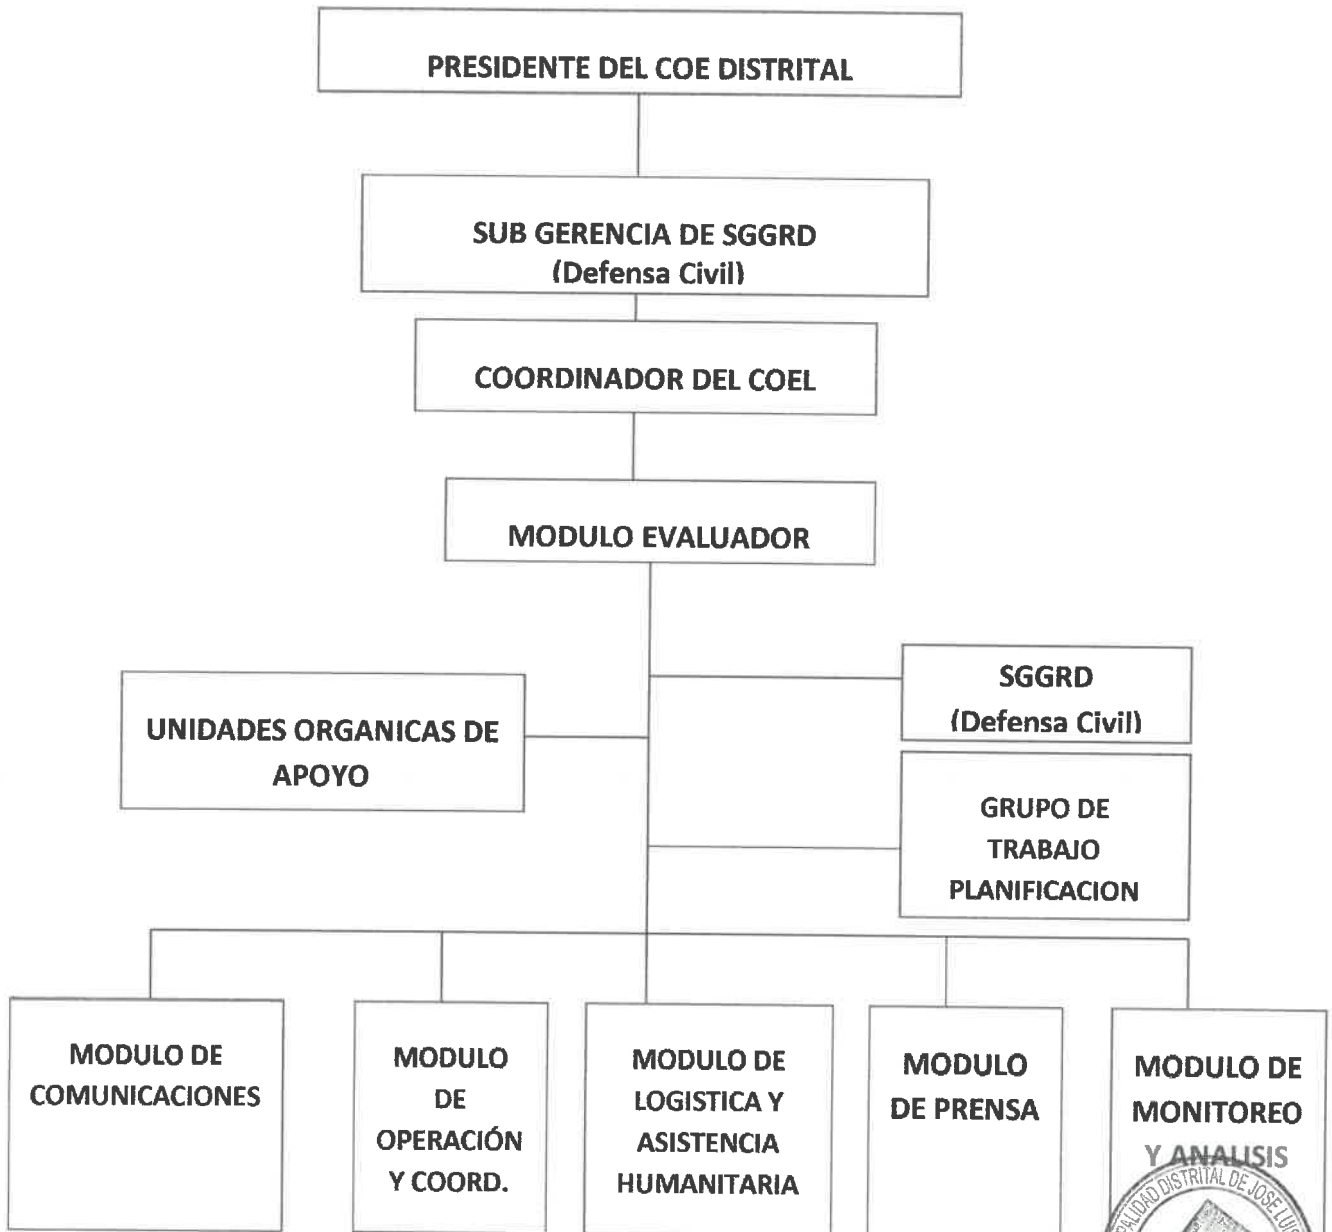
PRESIDENTE DEL COE DISTRITAL

SUB GERENCIA DE SGGRD
(Defensa Civil)

COORDINADOR DEL COEL

MODULO EVALUADOR

UNIDADES ORGANICAS DE APOYO

SGGRD
(Defensa Civil)

GRUPO DE TRABAJO PLANIFICACION

MODULO DE COMUNICACIONES

MODULO DE OPERACIÓN Y COORD.

MODULO DE LOGISTICA Y ASISTENCIA HUMANITARIA

MODULO DE PRENSA

MODULO DE MONITOREO Y ANALISIS

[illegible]ALIDAD DISTRITAL DE JOSE LU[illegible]